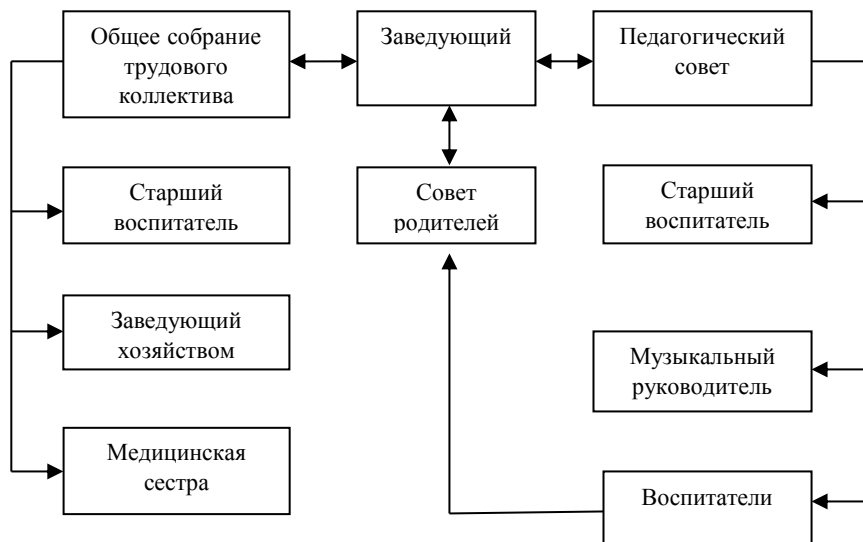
Общее собрание трудового коллектива

Заведующий

Педагогический совет

Старший воспитатель

Совет родителей

Старший воспитатель

Заведующий хозяйством

Музыкальный руководитель

Медицинская сестра

Воспитатели